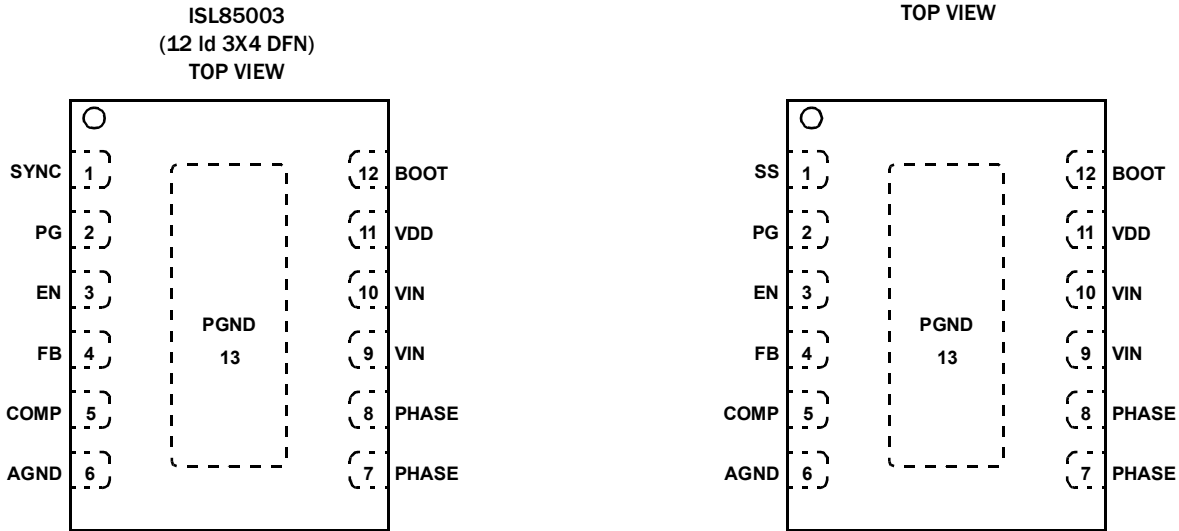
ISL85003
(12 ld 3X4 DFN)
TOP VIEW

SYNC 1
PG 2
EN 3
FB 4
COMP 5
AGND 6

PGND
13

12 BOOT
11 VDD
10 VIN
9 VIN
8 PHASE
7 PHASE

TOP VIEW

SS 1
PG 2
EN 3
FB 4
COMP 5
AGND 6

PGND
13

12 BOOT
11 VDD
10 VIN
9 VIN
8 PHASE
7 PHASE